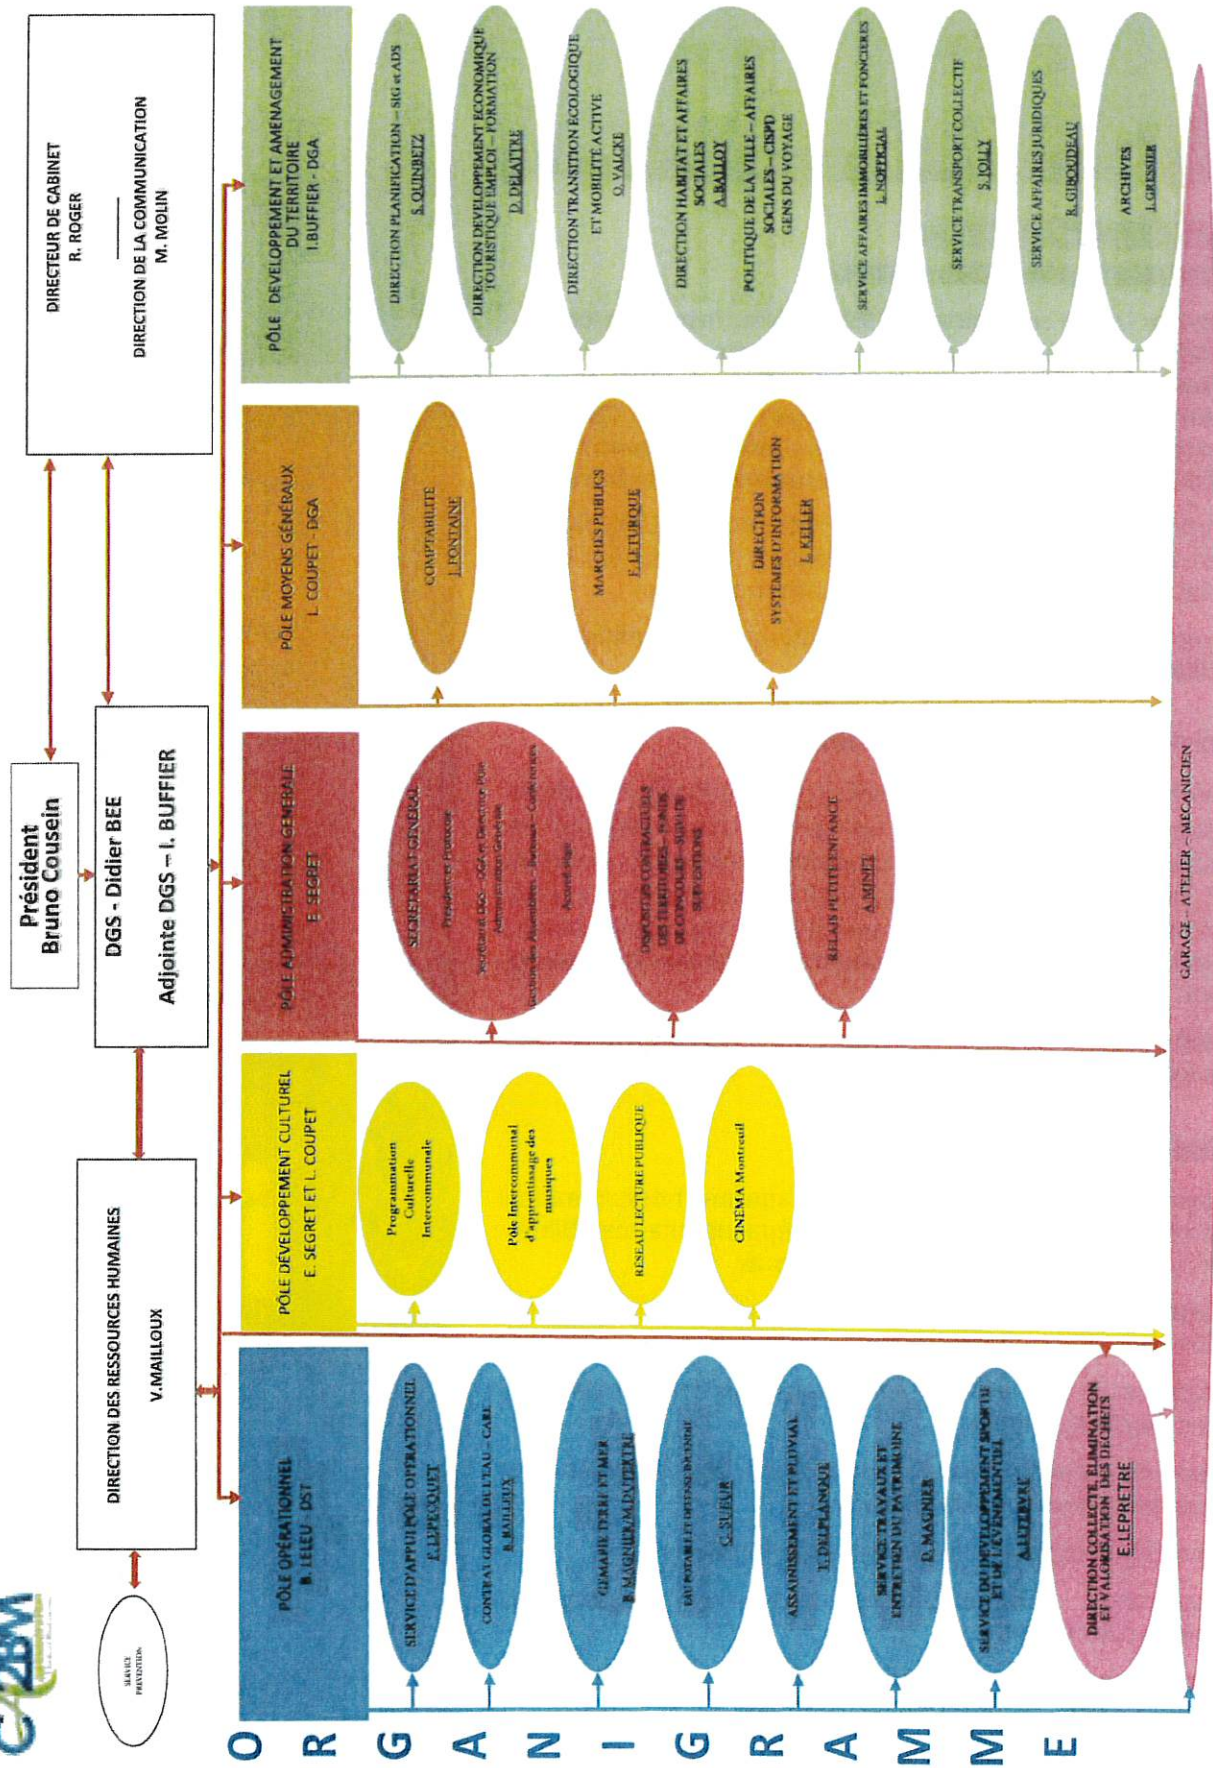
CA2BM

Président
Bruno Cousein

DIRECTEUR DE CABINET
R. ROGER

DIRECTION DE LA COMMUNICATION
M. MOLIN

DGS - Didier BEE
Adjointe DGS – I. BUFFIER

SERVICE PREVENTION

DIRECTION DES RESSOURCES HUMAINES
V.MAILLOUX

ORGANIGRAMME

PÔLE OPÉRATIONNEL
B. LELEU - DST

SERVICE D'APPUI PÔLE OPERATIONNEL
F. LEPECQUET

CONTRAT GLOBAL DE L'EAU - CARE
B. BAILLEUX

GEMAPIE TERRE ET MER
B. MAGNIER/M.DUDZIK

EAU POTABLE ET DEFENSE INCENDIE
C. SUEUR

ASSAINISSEMENT ET PLUVIAL
H. DELPLANQUE

SERVICE TRAVAUX ET ENTRETIEN DU PATRIMOINE
D. MAGNIER

SERVICE DU DEVELOPPEMENT SPORTIF ET DE L'EVENEMENTIEL
A.LEFEBVRE

DIRECTION COLLECTE, ELIMINATION ET VALORISATION DES DECHETS
E.LEPRETRE

PÔLE DÉVELOPPEMENT CULTUREL
E. SEGRET ET L. COUPET

Programmation Culturelle Intercommunale

Pôle Intercommunal d'apprentissage des musiques

RESEAU LECTURE PUBLIQUE

CINEMA Montreuil

PÔLE ADMINISTRATION GENERALE
E. SEGRET

SECRETARIAT GENERAL
Présidence Protocole
Secrétariat DGS – DGA et Direction Pôle Administration Générale
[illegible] des Assemblées - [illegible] - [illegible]
Accueil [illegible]

DISPOSITIFS CONTRACTUELS DES TERRITOIRES – FONDS DE CONCOURS – SUIVI DE SUBVENTIONS

RELAIS PETITE ENFANCE
A.MINET

PÔLE MOYENS GÉNÉRAUX
L. COUPET - DGA

COMPTABILITE
I. FONTAINE

MARCHES PUBLICS
F. LETURQUE

DIRECTION SYSTEMES D'INFORMATION
L. KELLER

PÔLE DEVELOPPEMENT ET AMENAGEMENT DU TERRITOIRE
I.BUFFIER - DGA

DIRECTION PLANIFICATION – SIG et ADS
S. QUINBETZ

DIRECTION DEVELOPPEMENT ECONOMIQUE TOURISTIQUE EMPLOI – FORMATION
D. DELATTRE

DIRECTION TRANSITION ECOLOGIQUE ET MOBILITE ACTIVE
O. VALCKE

DIRECTION HABITAT ET AFFAIRES SOCIALES
A.BALLOY
POLITIQUE DE LA VILLE – AFFAIRES SOCIALES – CISPD GENS DU VOYAGE

SERVICE AFFAIRES IMMOBILIERES ET FONCIERES
L. NOFFICIAL

SERVICE TRANSPORT COLLECTIF
S.JOLLY

SERVICE AFFAIRES JURIDIQUES
R. GIROUDEAU

ARCHIVES
L.GRISSIER

GARAGE – ATELIER – MECANICIEN